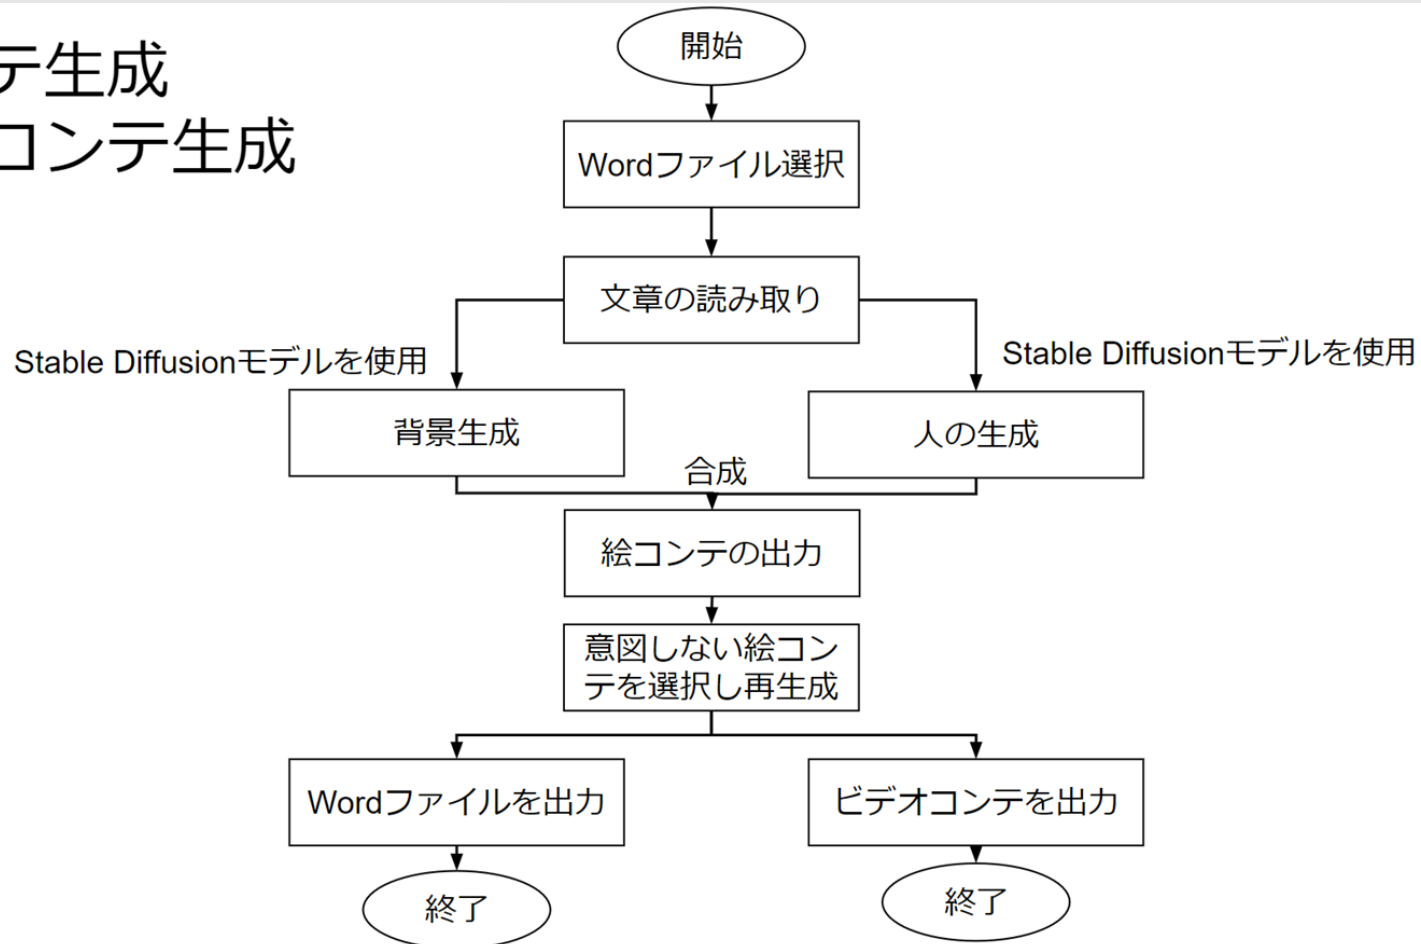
テ生成
コンテ生成

開始

Wordファイル選択

文章の読み取り

Stable Diffusionモデルを使用

Stable Diffusionモデルを使用

背景生成

人の生成

合成

絵コンテの出力

意図しない絵コンテを選択し再生成

Wordファイルを出力

ビデオコンテを出力

終了

終了